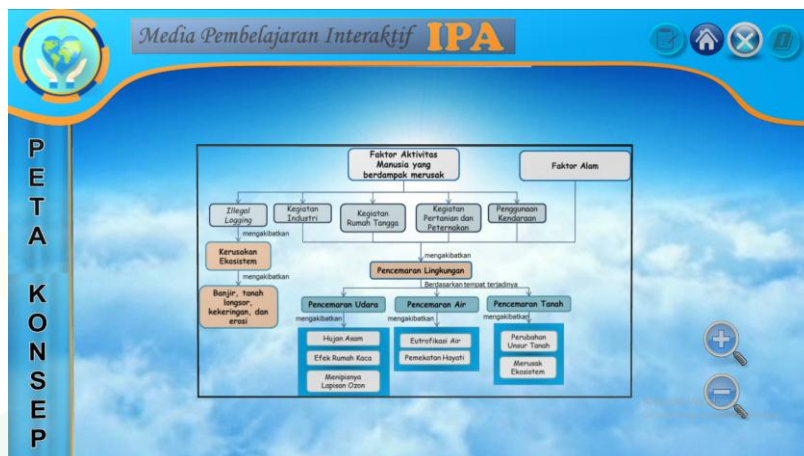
Media Pembelajaran Interaktif IPA

PETA KONSEP

Faktor Aktivitas Manusia yang berdampak merusak

Faktor Alam

Illegal Logging

Kegiatan Industri

Kegiatan Rumah Tangga

Kegiatan Pertanian dan Peternakan

Penggunaan Kendaraan

mengakibatkan

Kerusakan Ekosistem

mengakibatkan

Banjir, tanah longsor, kekeringan, dan erosi

mengakibatkan

Pencemaran Lingkungan

Berdasarkan tempat terjadinya

Pencemaran Udara

Pencemaran Air

Pencemaran Tanah

mengakibatkan

mengakibatkan

mengakibatkan

Hujan Asam

Efek Rumah Kaca

Menipisnya Lapisan Ozon

Eutrofikasi Air

Pemekatan Hayati

Perubahan Unsur Tanah

Merusak Ekosistem